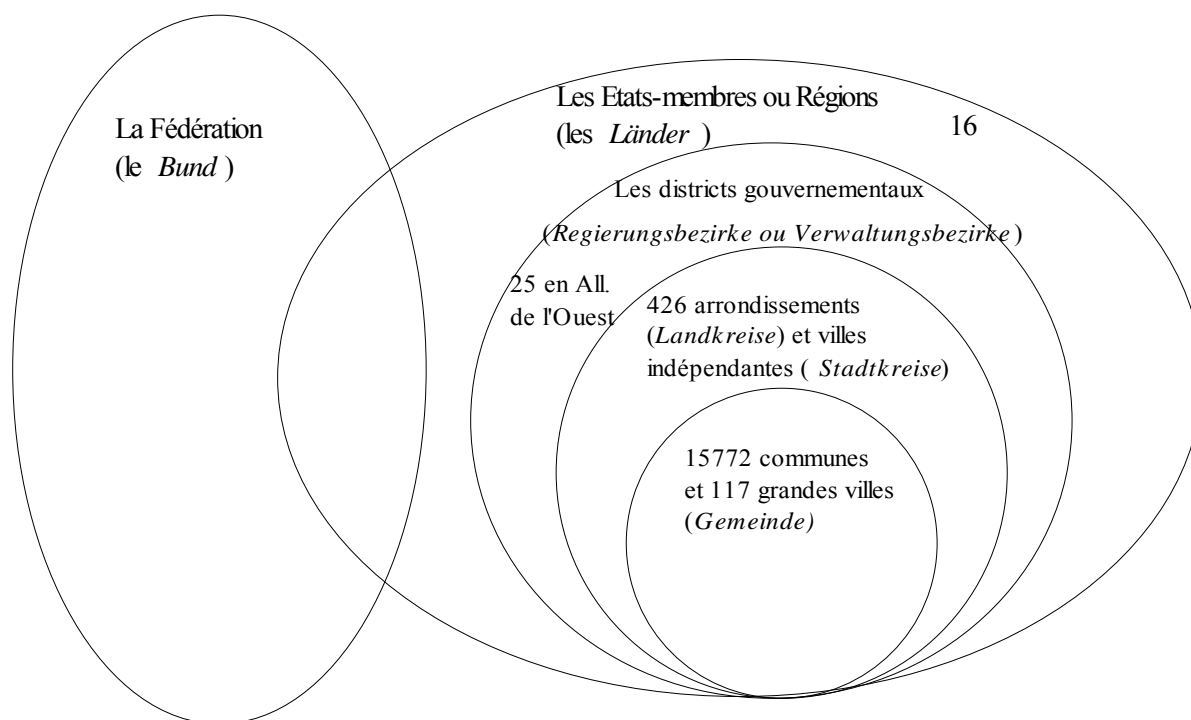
La Fédération (le *Bund*)

Les Etats-membres ou Régions (les *Länder*)

16

Les districts gouvernementaux

(*Regierungsbezirke ou Verwaltungsbezirke*)

25 en All. de l'Ouest

426 arrondissements (*Landkreise*) et villes indépendantes (*Stadtkreise*)

15772 communes et 117 grandes villes (*Gemeinde*)